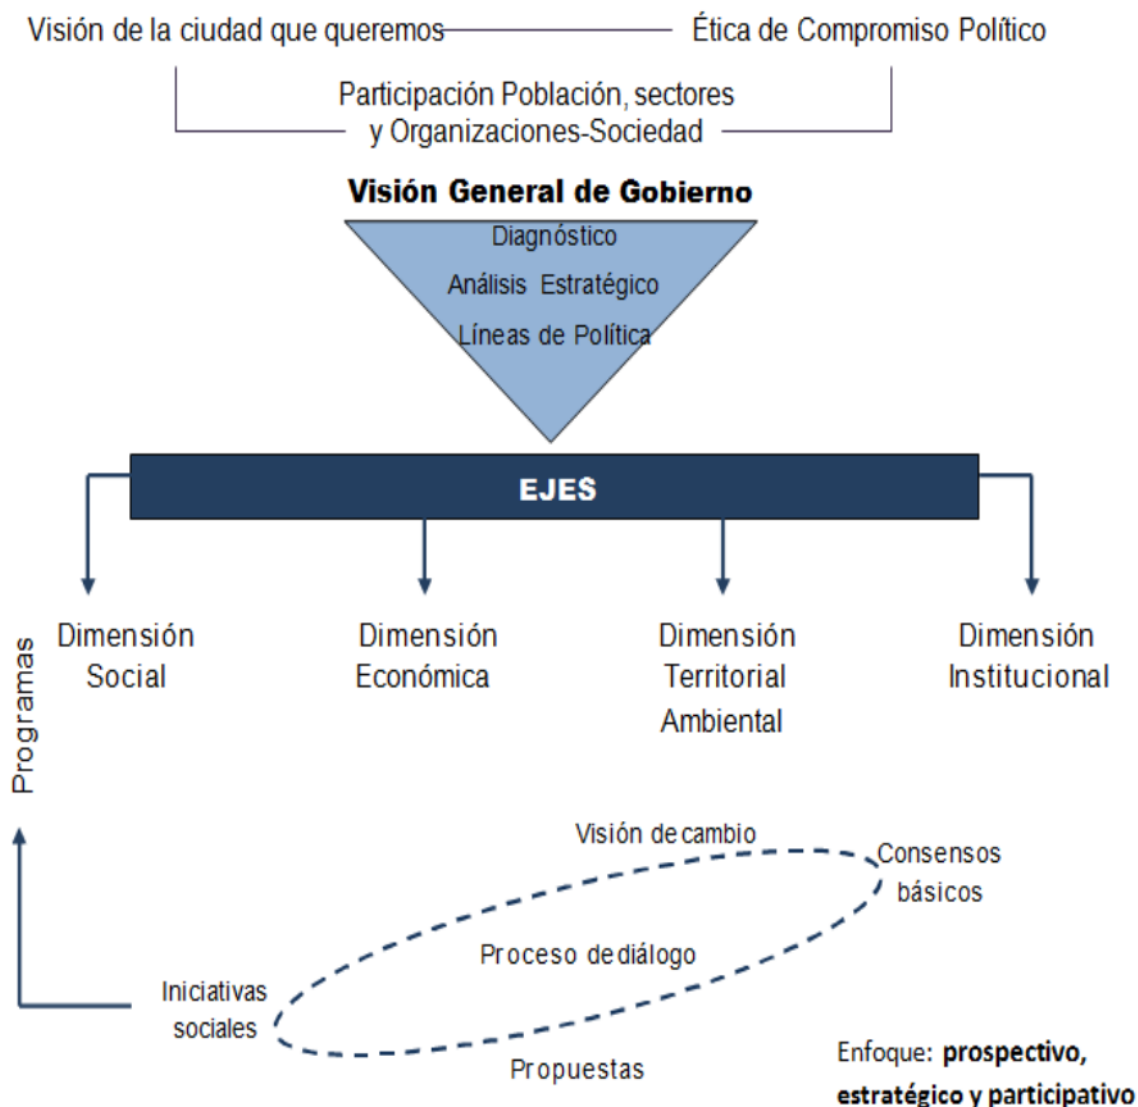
Visión de la ciudad que queremos

Ética de Compromiso Político

Participación Población, sectores y Organizaciones-Sociedad

**Visión General de Gobierno**

Diagnóstico

Análisis Estratégico

Líneas de Política

**EJES**

Dimensión Social

Dimensión Económica

Dimensión Territorial Ambiental

Dimensión Institucional

Programas

Visión de cambio

Consensos básicos

Proceso de diálogo

Iniciativas sociales

Propuestas

Enfoque: **prospectivo, estratégico y participativo**